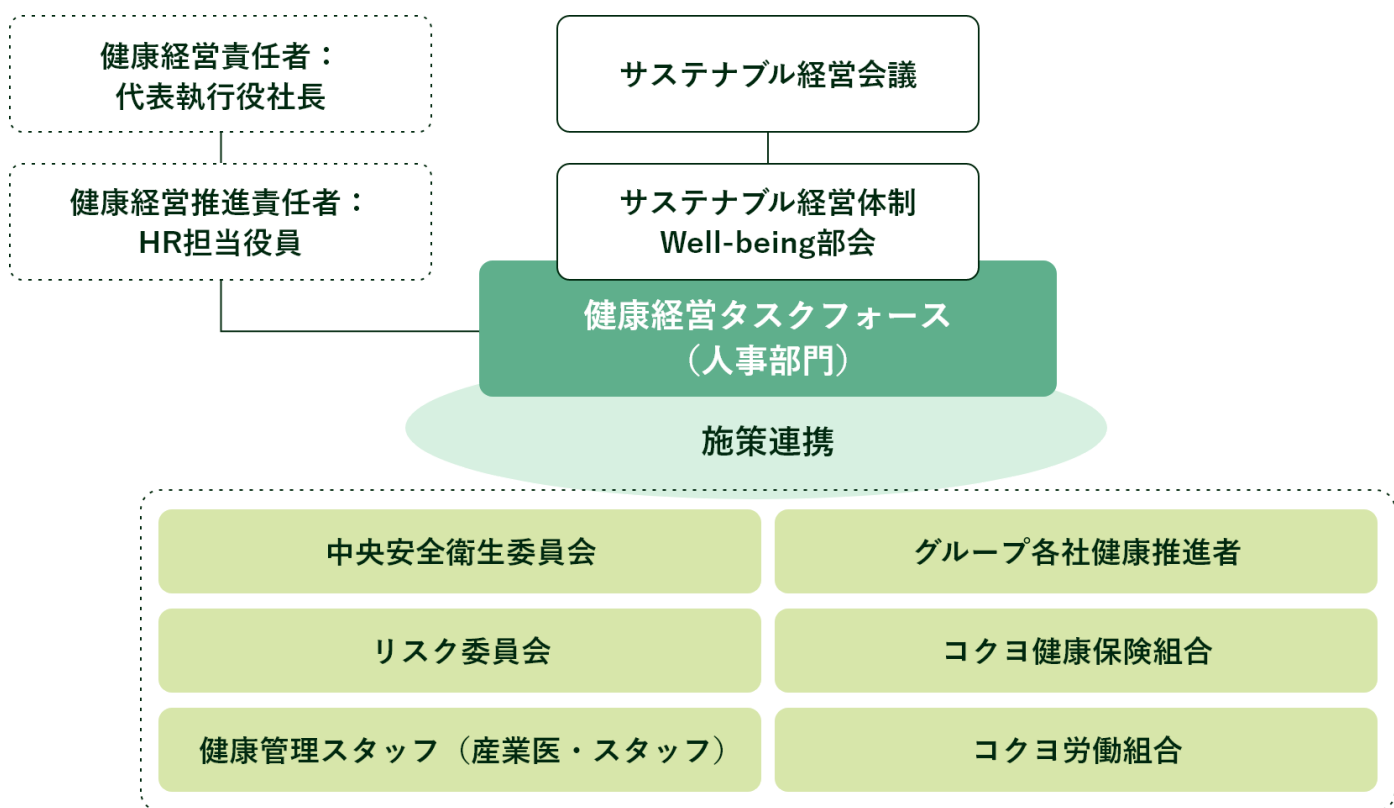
健康経営責任者：
代表執行役社長

健康経営推進責任者：
HR担当役員

サステナブル経営会議

サステナブル経営体制
Well-being部会

健康経営タスクフォース
（人事部門）

施策連携

中央安全衛生委員会

グループ各社健康推進者

リスク委員会

コクヨ健康保険組合

健康管理スタッフ（産業医・スタッフ）

コクヨ労働組合